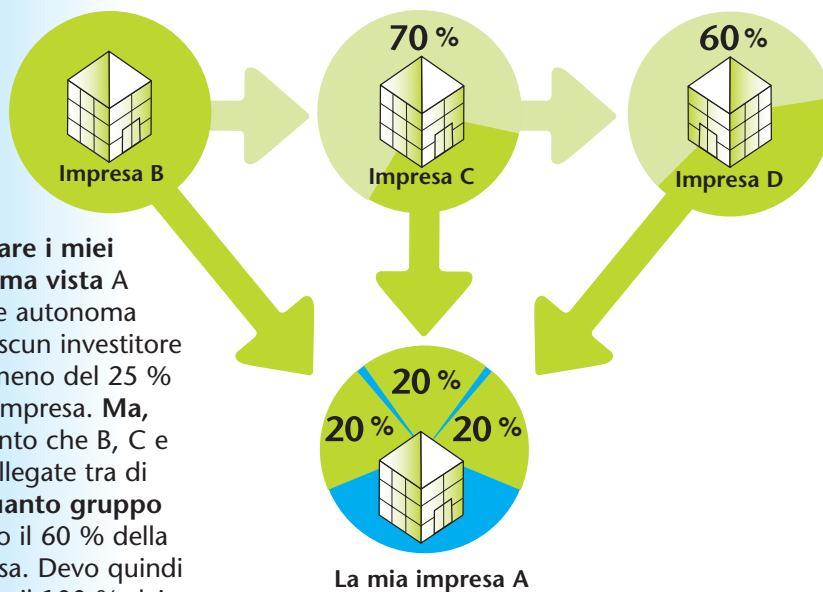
Impresa B

70 %

Impresa C

60 %

Impresa D

are i miei ma vista A e autonoma scun investitore neno del 25 % mpresa. Ma, nto che B, C e llegate tra di uanto gruppo o il 60 % della sa. Devo quindi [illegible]

20 %

20 %

20 %

La mia impresa A